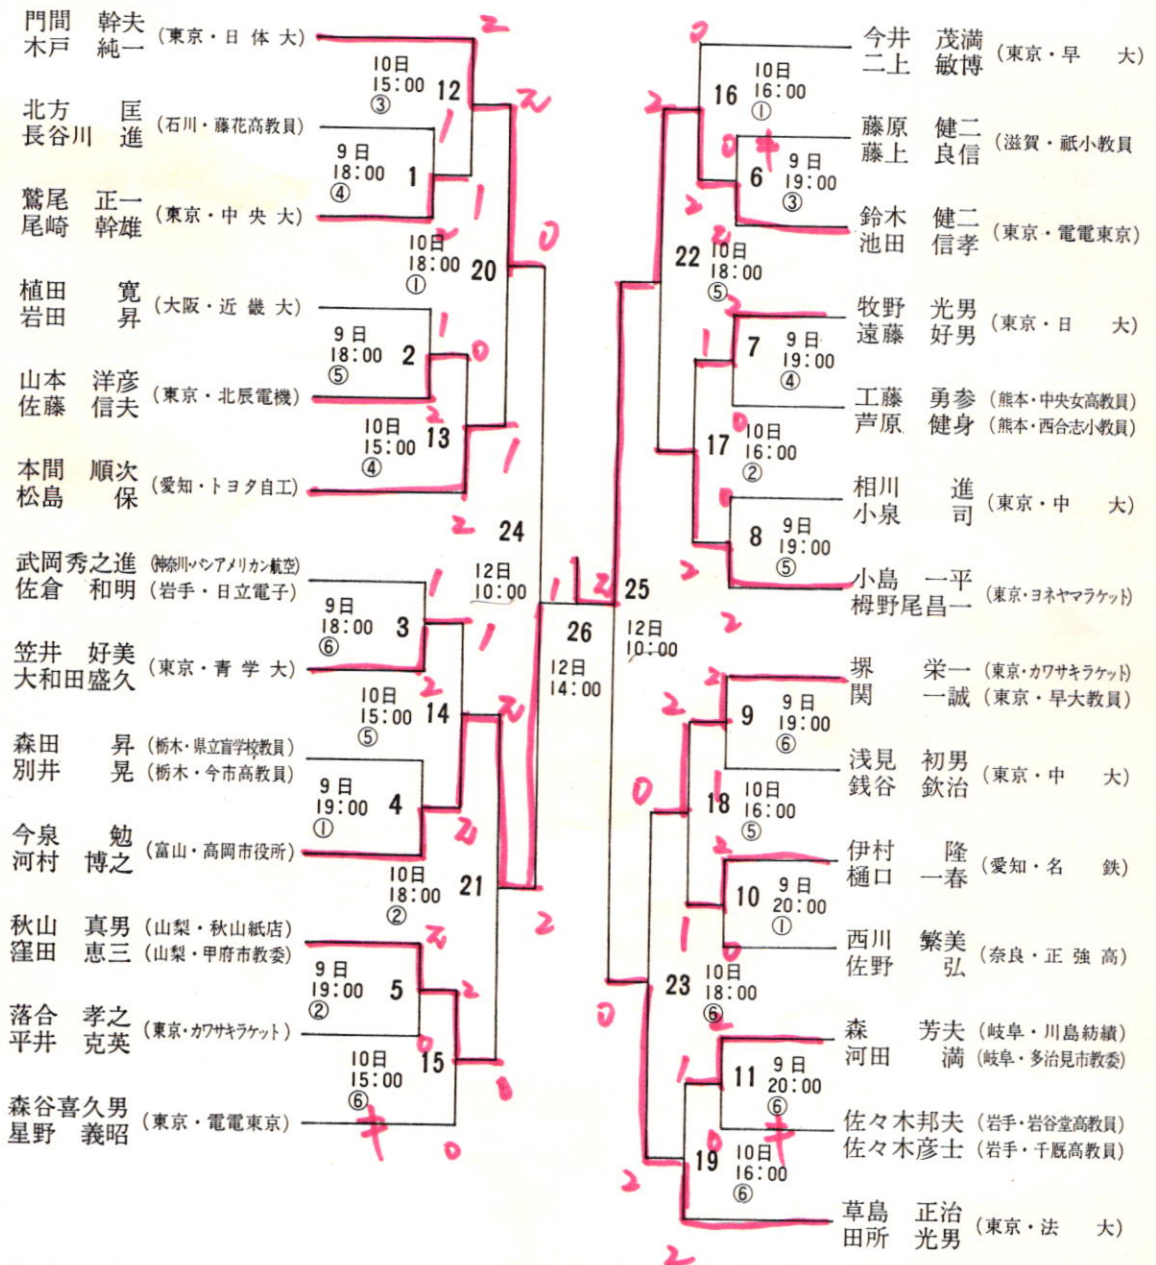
門間　幹夫
木戸　純一 (東京・日体大)

北方　匡
長谷川　進 (石川・藤花高教員)

鷲尾　正一
尾崎　幹雄 (東京・中央大)

植田　寛
岩田　昇 (大阪・近畿大)

山本　洋彦
佐藤　信夫 (東京・北辰電機)

本間　順次
松島　保 (愛知・トヨタ自工)

武岡秀之進 (神奈川・パンアメリカン航空)
佐倉　和明 (岩手・日立電子)

笠井　好美
大和田盛久 (東京・青学大)

森田　昇 (栃木・県立盲学校教員)
別井　晃 (栃木・今市高教員)

今泉　勉
河村　博之 (富山・高岡市役所)

秋山　真男 (山梨・秋山紙店)
窪田　恵三 (山梨・甲府市教委)

落合　孝之
平井　克英 (東京・カワサキラケット)

森谷喜久男
星野　義昭 (東京・電電東京)

12 10日 15:00 ③
1 9日 18:00 ④
20 10日 18:00 ①
2 9日 18:00 ⑤
13 10日 15:00 ④
24 12日 10:00
3 9日 18:00 ⑥
14 10日 15:00 ⑤
4 9日 19:00 ①
21 10日 18:00 ②
5 9日 19:00 ②
15 10日 15:00 ⑥
26 12日 14:00
25 12日 10:00

今井　茂満
二上　敏博 (東京・早大)

藤原　健二
藤上　良信 (滋賀・祇小教員)

鈴木　健二
池田　信孝 (東京・電電東京)

牧野　光男
遠藤　好男 (東京・日大)

工藤　勇参 (熊本・中央女高教員)
芦原　健身 (熊本・西合志小教員)

相川　進
小泉　司 (東京・中大)

小島　一平
栂野尾昌一 (東京・ヨネヤマラケット)

堺　栄一 (東京・カワサキラケット)
関　一誠 (東京・早大教員)

浅見　初男
銭谷　欽治 (東京・中大)

伊村　隆
樋口　一春 (愛知・名鉄)

西川　繁美
佐野　弘 (奈良・正強高)

森　芳夫 (岐阜・川島紡績)
河田　満 (岐阜・多治見市教委)

佐々木邦夫 (岩手・岩谷堂高教員)
佐々木彦士 (岩手・千厩高教員)

草島　正治
田所　光男 (東京・法大)

16 10日 16:00 ①
6 9日 19:00 ③
22 10日 18:00 ⑤
7 9日 19:00 ④
17 10日 16:00 ②
8 9日 19:00 ⑤
9 9日 19:00 ⑥
18 10日 16:00 ⑤
10 9日 20:00 ①
23 10日 18:00 ⑥
11 9日 20:00 ⑥
19 10日 16:00 ⑥

2 2 1 1 2 0 1 0 2 1 2 2 1 1 2 1 2 2 0 2 2 0 1 2 2 0 2 0 2 0 2 1 0 2 2 1 0 2 2 0 1 0 2 1 1 0 2 2